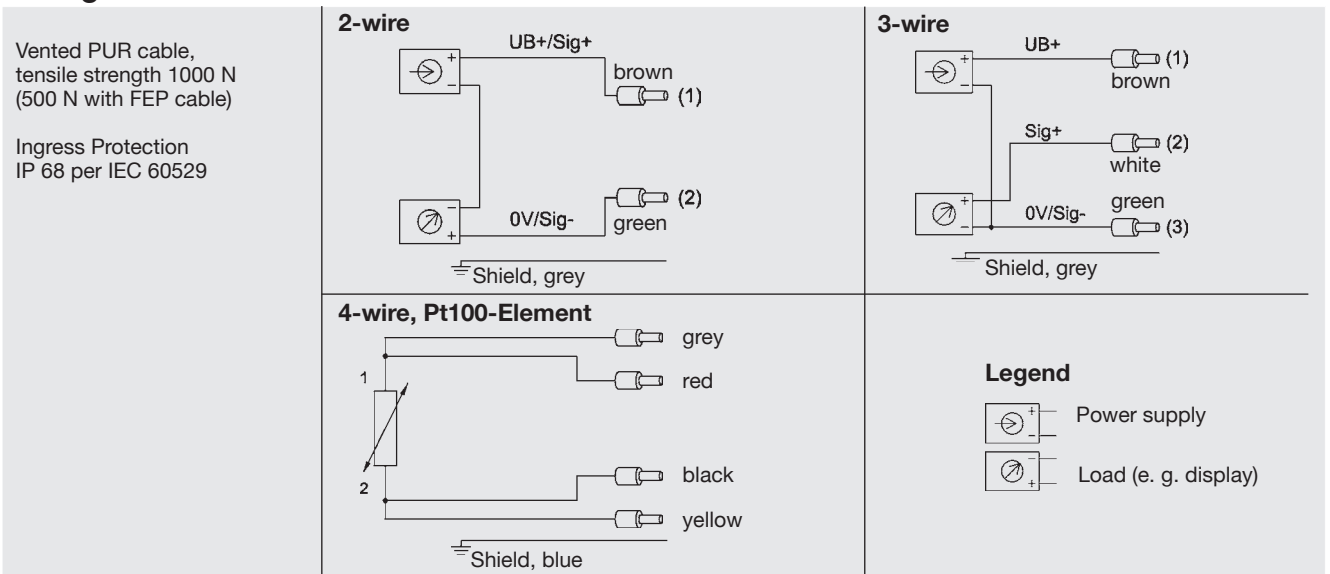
Vented PUR cable, tensile strength 1000 N (500 N with FEP cable)

Ingress Protection IP 68 per IEC 60529

2-wire

UB+/Sig+

+

-

brown

(1)

-

+

0V/Sig-

(2)

green

Shield, grey

3-wire

UB+

+

-

(1)

brown

Sig+

(2)

white

+

-

0V/Sig-

green

(3)

Shield, grey

4-wire, Pt100-Element

grey

red

1

2

black

yellow

Shield, blue

Legend

+

-

Power supply

-

+

Load (e. g. display)